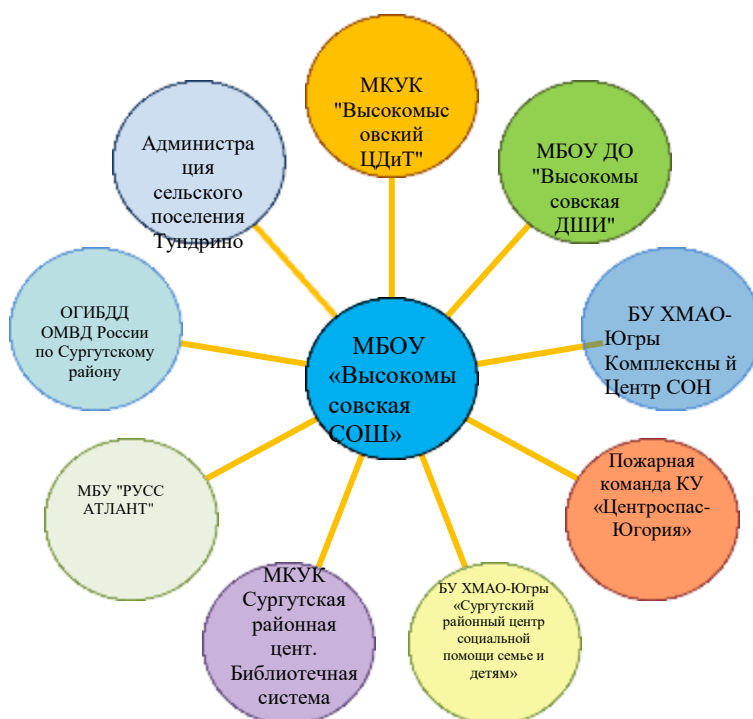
МБОУ «Высокомысовская СОШ»

МКУК "Высокомысовский ЦДиТ"

МБОУ ДО "Высокомысовская ДШИ"

БУ ХМАО-Югры Комплексны й Центр СОН

Пожарная команда КУ «Центроспас-Югория»

БУ ХМАО-Югры «Сургутский районный центр социальной помощи семье и детям»

МКУК Сургутская районная цент. Библиотечная система

МБУ "РУСС АТЛАНТ"

ОГИБДД ОМВД России по Сургутскому району

Администрация сельского поселения Тундрино